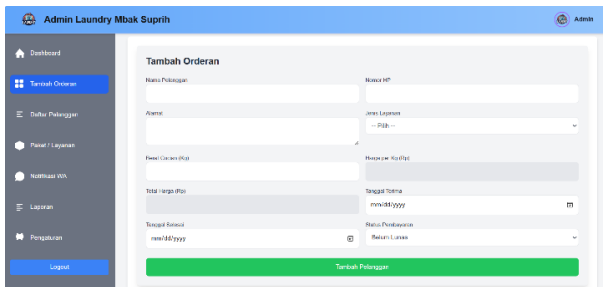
Admin Laundry Mbak Suprih

Admin

Dashboard

Tambah Orderan

Daftar Pelanggan

Paket / Layanan

Notifikasi WA

Laporan

Pengaturan

Logout

Tambah Orderan

Nama Pelanggan

Nomor HP

Alamat

Jenis Layanan

-- Pilih --

Berat Cucian (Kg)

Harga per Kg (Rp)

Total Harga (Rp)

Tanggal Terima

mm/dd/yyyy

Tanggal Selesai

mm/dd/yyyy

Status Pembayaran

Belum Lunas

Tambah Pelanggan